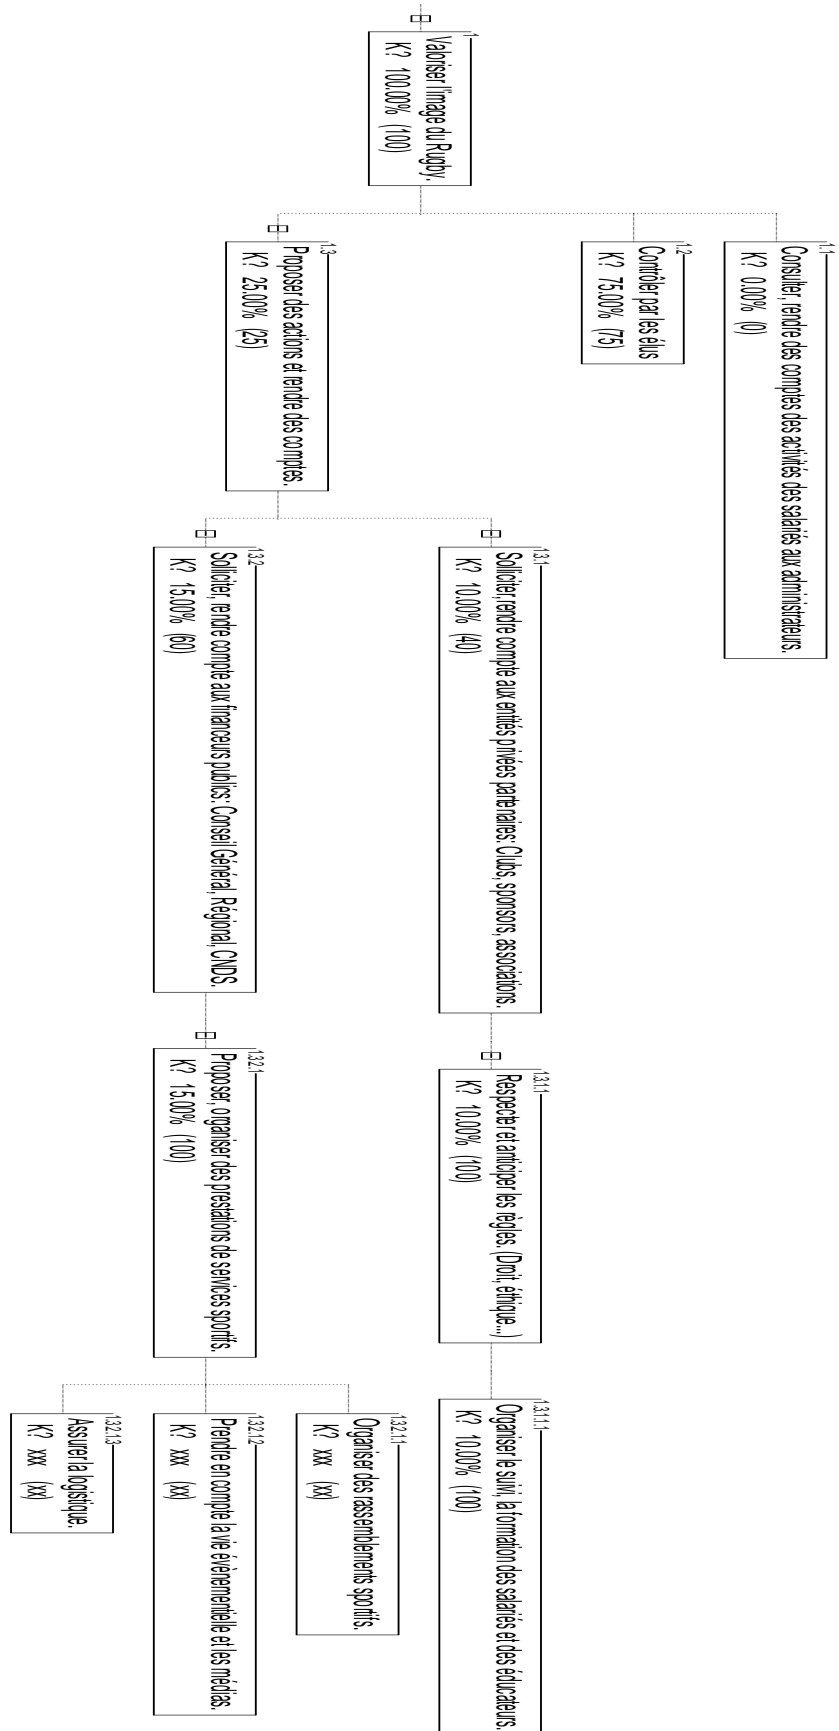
1
Valoriser l'image du Rugby.
K? 100.00% (100)

1.1
Consulter, rendre des comptes des activités des salariés aux administrateurs.
K? 0.00% (0)

1.2
Contrôler par les élus
K? 75.00% (75)

1.3
Proposer des actions et rendre des comptes.
K? 25.00% (25)

1.3.1
Solliciter, rendre compte aux entités privées partenaires: Clubs, sponsors, associations.
K? 10.00% (40)

1.3.2
Solliciter, rendre compte aux financeurs publics: Conseil Général, Régional, CNDS.
K? 15.00% (60)

1.3.1.1
Respecter et anticiper les règles. (Droit, éthique...)
K? 10.00% (100)

1.3.1.1.1
Organiser le suivi, la formation des salariés et des éducateurs.
K? 10.00% (100)

1.3.2.1
Proposer, organiser des prestations de services sportifs.
K? 15.00% (100)

1.3.2.1.1
Organiser des rassemblements sportifs.
K? xxx (xx)

1.3.2.1.2
Prendre en compte la vie évènementielle et les médias.
K? xxx (xx)

1.3.2.1.3
Assurer la logistique.
K? xxx (xx)